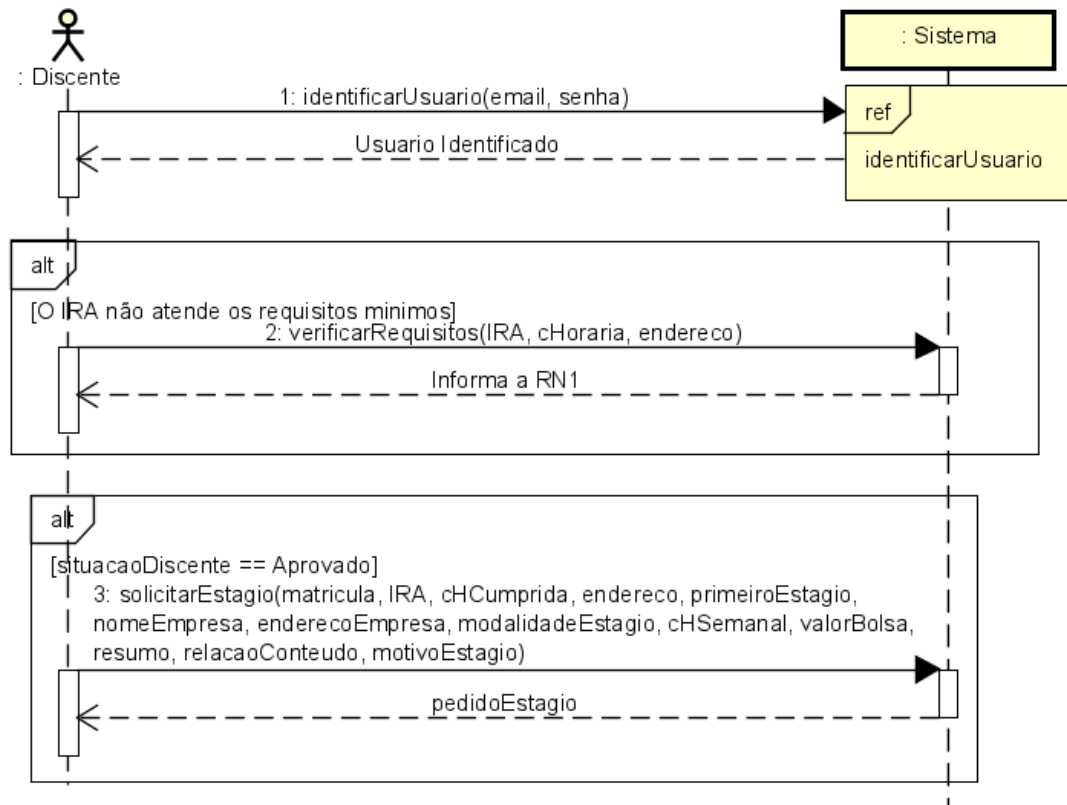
: Discente

: Sistema

1: identificarUsuario(email, senha)

ref

identificarUsuario

Usuario Identificado

alt

[O IRA não atende os requisitos minimos]

2: verificarRequisitos(IRA, cHoraria, endereco)

Informa a RN1

alt

[situacaoDiscente == Aprovado]

3: solicitarEstagio(matricula, IRA, cHCumprida, endereco, primeiroEstagio, nomeEmpresa, enderecoEmpresa, modalidadeEstagio, cHSemanal, valorBolsa, resumo, relacaoConteudo, motivoEstagio)

pedidoEstagio